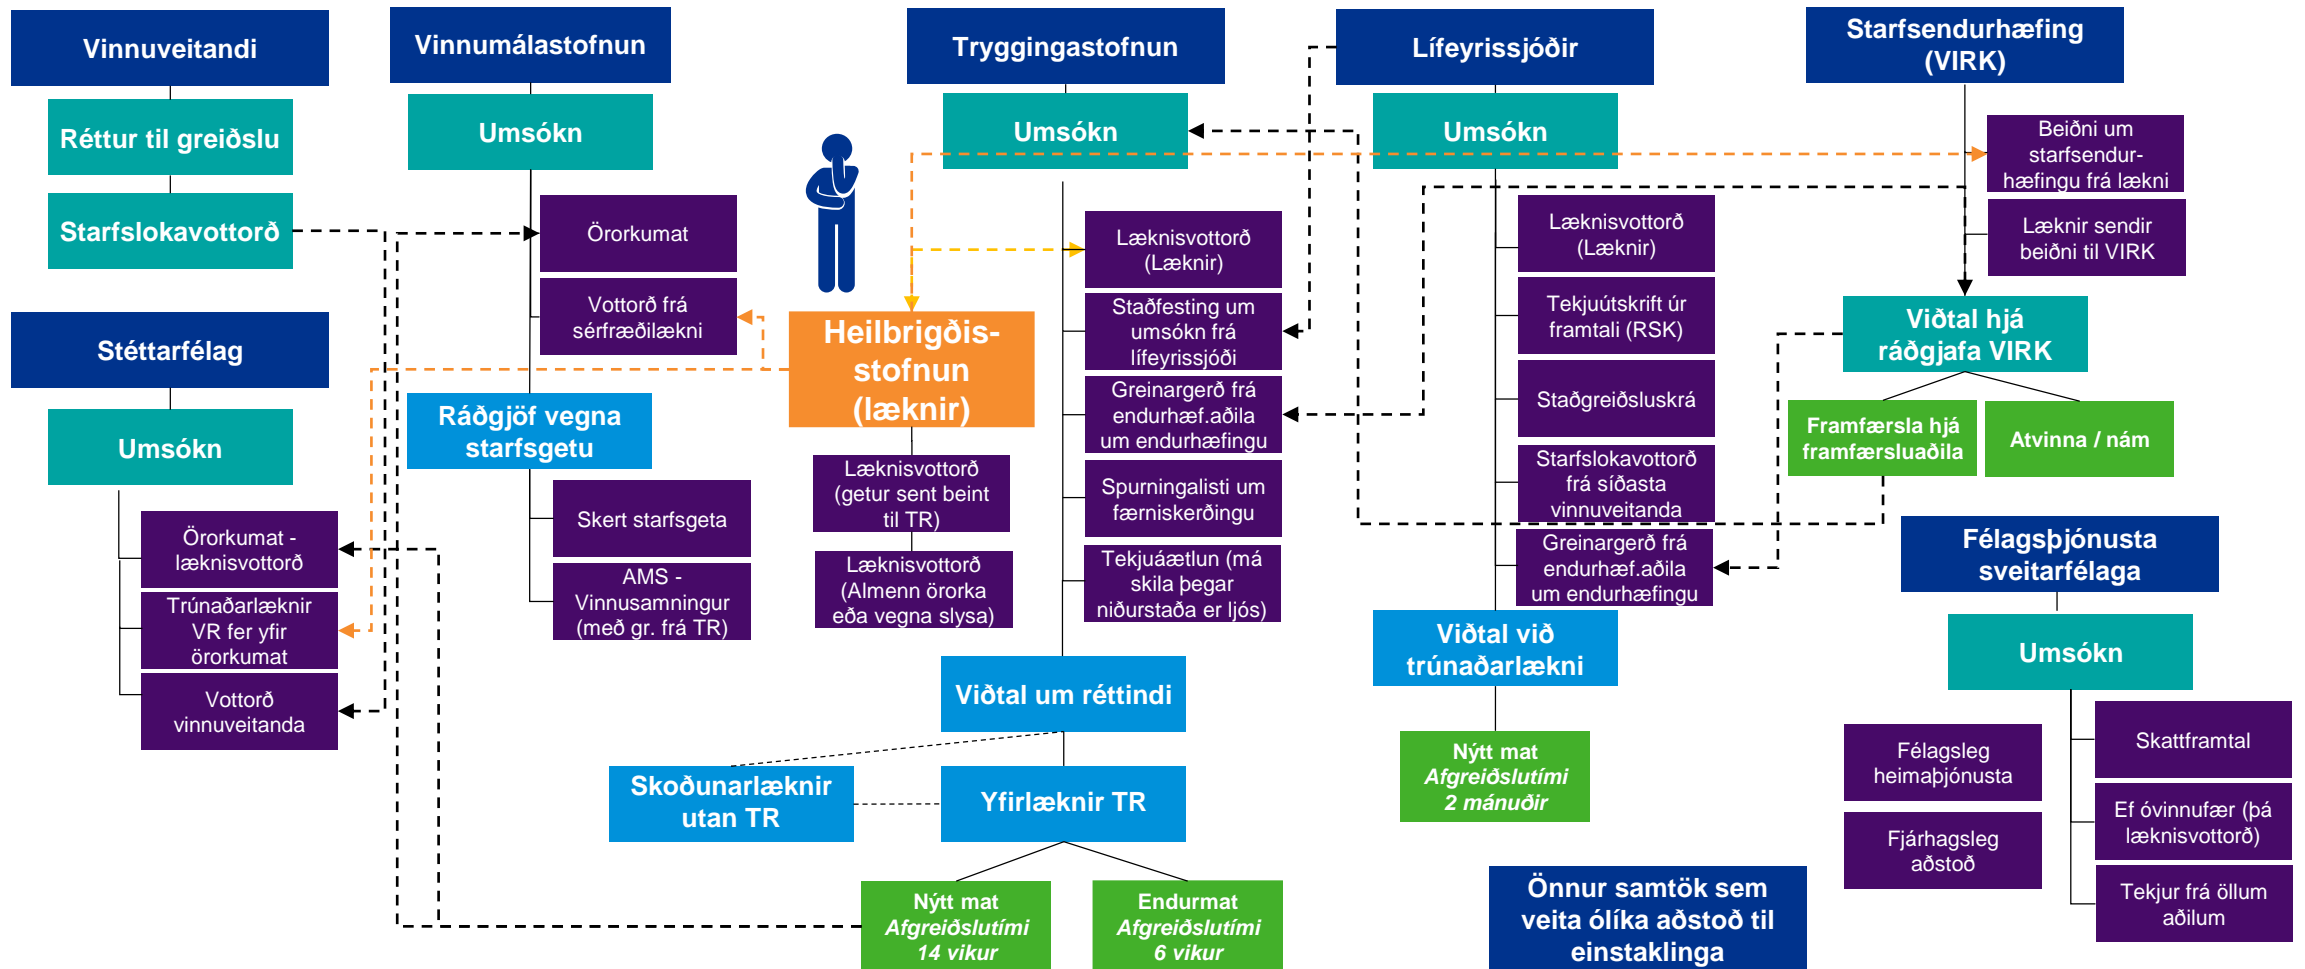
Vinnuveitandi

Réttur til greiðslu

Starfslokavottorð

Stéttarfélag

Umsókn

Örorkumat - læknisvottorð

Trúnaðarlæknir VR fer yfir örorkumat

Vottorð vinnuveitanda

Vinnumálastofnun

Umsókn

Örorkumat

Vottorð frá sérfræðilækni

Ráðgjöf vegna starfsgetu

Skert starfsgeta

AMS - Vinnusamningur (með gr. frá TR)

Heilbrigðis-stofnun (læknir)

Læknisvottorð (getur sent beint til TR)

Læknisvottorð (Almenn örorka eða vegna slysa)

Tryggingastofnun

Umsókn

Læknisvottorð (Læknir)

Staðfesting um umsókn frá lífeyrissjóði

Greinargerð frá endurhæf.aðila um endurhæfingu

Spurningalisti um færniskerðingu

Tekjuáætlun (má skila þegar niðurstaða er ljós)

Viðtal um réttindi

Skoðunarlæknir utan TR

Yfirlæknir TR

Nýtt mat Afgreiðslutími 14 vikur

Endurmat Afgreiðslutími 6 vikur

Lífeyrissjóðir

Umsókn

Læknisvottorð (Læknir)

Tekjuútskrift úr framtali (RSK)

Staðgreiðsluskrá

Starfslokavottorð frá síðasta vinnuveitanda

Greinargerð frá endurhæf.aðila um endurhæfingu

Viðtal við trúnaðarlækni

Nýtt mat Afgreiðslutími 2 mánuðir

Starfsendurhæfing (VIRK)

Beiðni um starfsendur-hæfingu frá lækni

Læknir sendir beiðni til VIRK

Viðtal hjá ráðgjafa VIRK

Framfærsla hjá framfærsluaðila

Atvinna / nám

Félagsþjónusta sveitarfélaga

Umsókn

Félagsleg heimaþjónusta

Fjárhagsleg aðstoð

Skattframtal

Ef óvinnufær (þá læknisvottorð)

Tekjur frá öllum aðilum

Önnur samtök sem veita ólíka aðstoð til einstaklinga